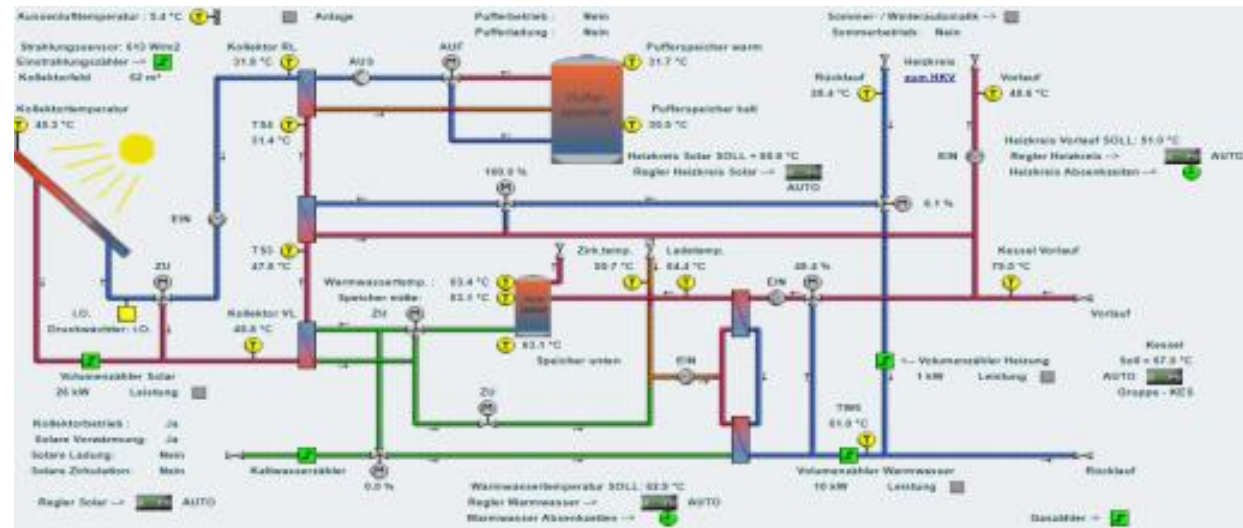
Aussenlufttemperatur : 3.4 °C
Anlage
Pufferbetrieb : Nein
Pufferladung : Nein
Sommer- / Winterautomatik -->
Sommerbetrieb Nein

Strahlungssensor: 610 W/m2
Einstrahlungszähler -->
Kollektorfeld 62 m²

Kollektor RL
31.0 °C
AUS
AUF
Pufferspeicher warm
31.7 °C
Pufferspeicher
Pufferspeicher kalt
30.5 °C

Rücklauf
35.4 °C
Heizkreis
zum HKV
Vorlauf
48.6 °C

Kollektortemperatur
49.3 °C

TS6
31.4 °C

Heizkreis Solar SOLL = 50.0 °C
Regler Heizkreis Solar -->
AUTO

Heizkreis Vorlauf SOLL: 51.0 °C
Regler Heizkreis -->
AUTO
Heizkreis Absenkzeiten -->

EIN
EIN
100.0 %
6.1 %

TS5
47.8 °C
Zirk.temp.
30.7 °C
Ladetemp.
64.4 °C
Kessel Vorlauf
79.0 °C

ZU
Warmwassertemp.: 63.4 °C
Speicher mitte: 63.1 °C
EIN
48.4 %
Vorlauf

I.O.
Druckwächter: I.O.
Kollektor VL
48.8 °C
ZU
Speicher
63.1 °C
Speicher unten

Volumenzähler Solar
26 kW
Leistung

EIN
<-- Volumenzähler Heizung
1 kW
Leistung

Kessel
Soll = 67.0 °C
AUTO
Gruppe - KES

ZU

Kollektorbetrieb : Ja
Solare Verdämmung: Ja
Solare Ladung: Nein
Solare Zirkulation: Nein

TWS
61.0 °C

Kaltwasserzähler
0.0 %
Volumenzähler Warmwasser
10 kW
Leistung
Rücklauf

Regler Solar -->
AUTO
Warmwassertemperatur SOLL: 62.0 °C
Regler Warmwasser -->
AUTO
Warmwasser Absenkzeiten -->
Gaszähler -->